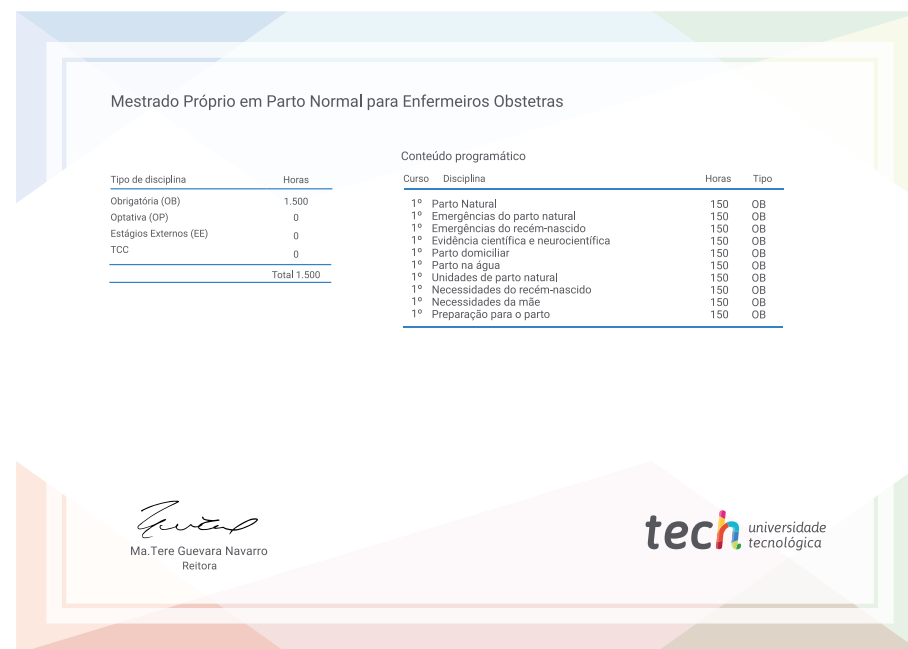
Mestrado Próprio em Parto Normal para Enfermeiros Obstetras

| Tipo de disciplina | Horas |
|---|---|
| Obrigatória (OB) | 1.500 |
| Optativa (OP) | 0 |
| Estágios Externos (EE) | 0 |
| TCC | 0 |
| | Total 1.500 |

Conteúdo programático

| Curso | Disciplina | Horas | Tipo |
|---|---|---|---|
| 1º | Parto Natural | 150 | OB |
| 1º | Emergências do parto natural | 150 | OB |
| 1º | Emergências do recém-nascido | 150 | OB |
| 1º | Evidência científica e neurocientífica | 150 | OB |
| 1º | Parto domiciliar | 150 | OB |
| 1º | Parto na água | 150 | OB |
| 1º | Unidades de parto natural | 150 | OB |
| 1º | Necessidades do recém-nascido | 150 | OB |
| 1º | Necessidades da mãe | 150 | OB |
| 1º | Preparação para o parto | 150 | OB |

Ma.Tere Guevara Navarro
Reitora

tech universidade tecnológica